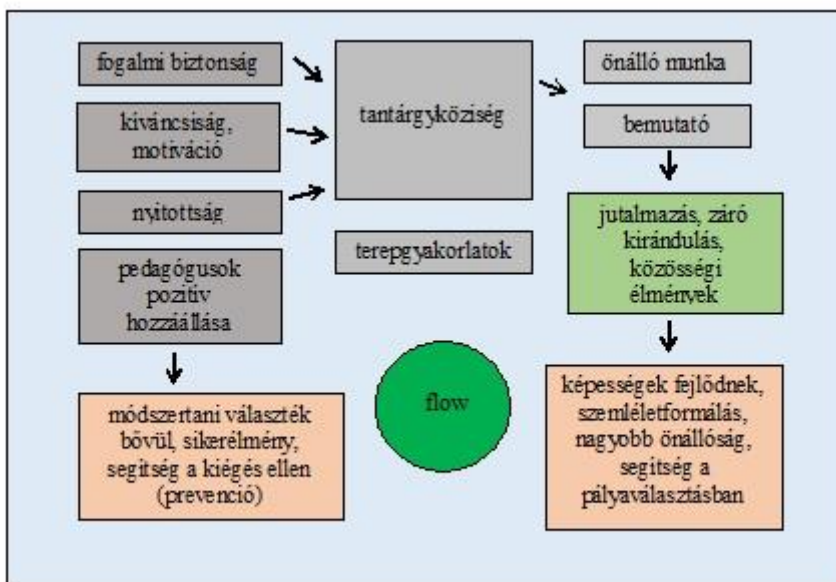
fogalmi biztonság

kíváncsiság, motiváció

nyitottság

pedagógusok pozitív hozzáállása

tantárgyköziség

terepgyakorlatok

önálló munka

bemutató

jutalmazás, záró kirándulás, közösségi élmények

módszertani választék bővül, sikerélmény, segítség a kiégés ellen (prevenció)

flow

képességek fejlődnek, szemléletformálás, nagyobb önállóság, segítség a pályaválasztásban